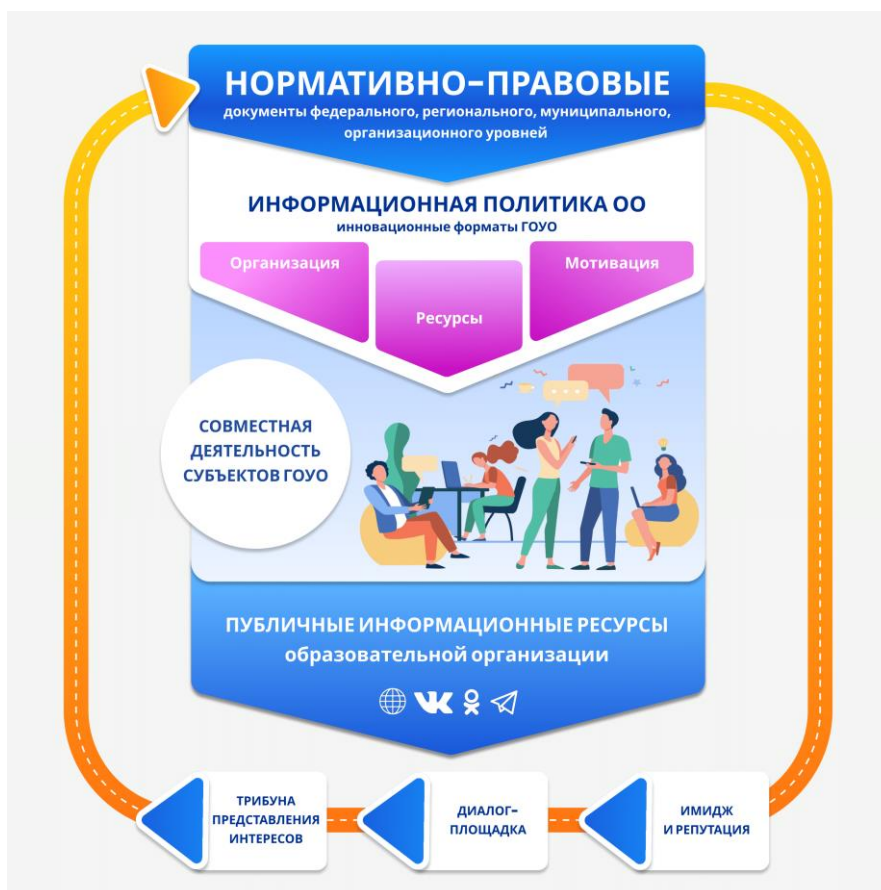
НОРМАТИВНО-ПРАВОВЫЕ
документы федерального, регионального, муниципального, организационного уровней

ИНФОРМАЦИОННАЯ ПОЛИТИКА ОО
инновационные форматы ГОУО

Организация

Ресурсы

Мотивация

СОВМЕСТНАЯ ДЕЯТЕЛЬНОСТЬ СУБЪЕКТОВ ГОУО

ПУБЛИЧНЫЕ ИНФОРМАЦИОННЫЕ РЕСУРСЫ
образовательной организации

ТРИБУНА ПРЕДСТАВЛЕНИЯ ИНТЕРЕСОВ

ДИАЛОГ-ПЛОЩАДКА

ИМИДЖ И РЕПУТАЦИЯ